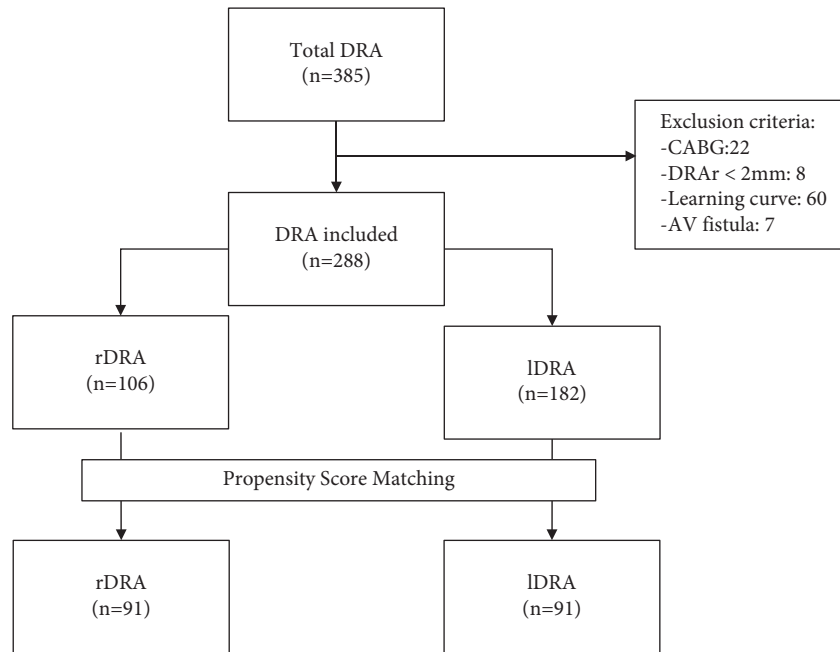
Total DRA
(n=385)

Exclusion criteria:
-CABG:22
-DRAr < 2mm: 8
-Learning curve: 60
-AV fistula: 7

DRA included
(n=288)

rDRA
(n=106)

lDRA
(n=182)

Propensity Score Matching

rDRA
(n=91)

lDRA
(n=91)